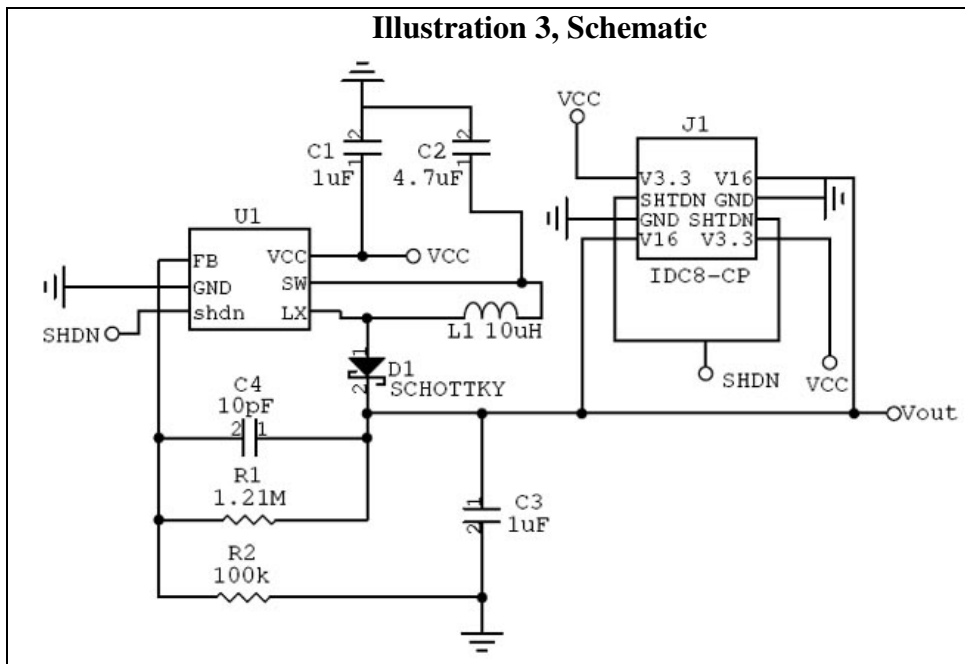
Illustration 3, Schematic

VCC

J1

C1
1uF

C2
4.7uF

V3.3 V16
SHTDN GND
GND SHTDN
V16 V3.3

IDC8-CP

U1

FB
GND
shdn

VCC
SW
LX

VCC

SHDN

L1 10uH

D1
SCHOTTKY

SHDN

VCC

C4
10pF

Vout

R1
1.21M

C3
1uF

R2
100k